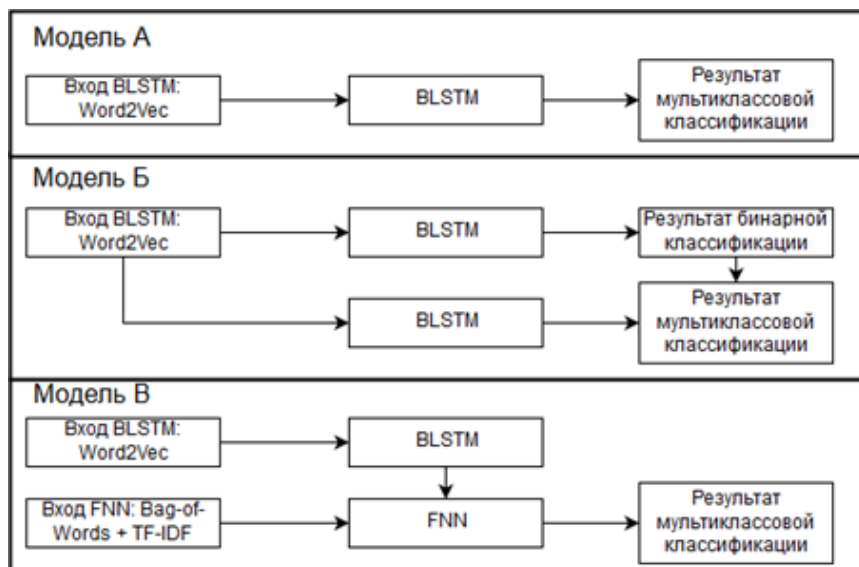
Модель А

Вход BLSTM: Word2Vec

BLSTM

Результат мультиклассовой классификации

Модель Б

Вход BLSTM: Word2Vec

BLSTM

Результат бинарной классификации

BLSTM

Результат мультиклассовой классификации

Модель В

Вход BLSTM: Word2Vec

BLSTM

Вход FNN: Bag-of-Words + TF-IDF

FNN

Результат мультиклассовой классификации